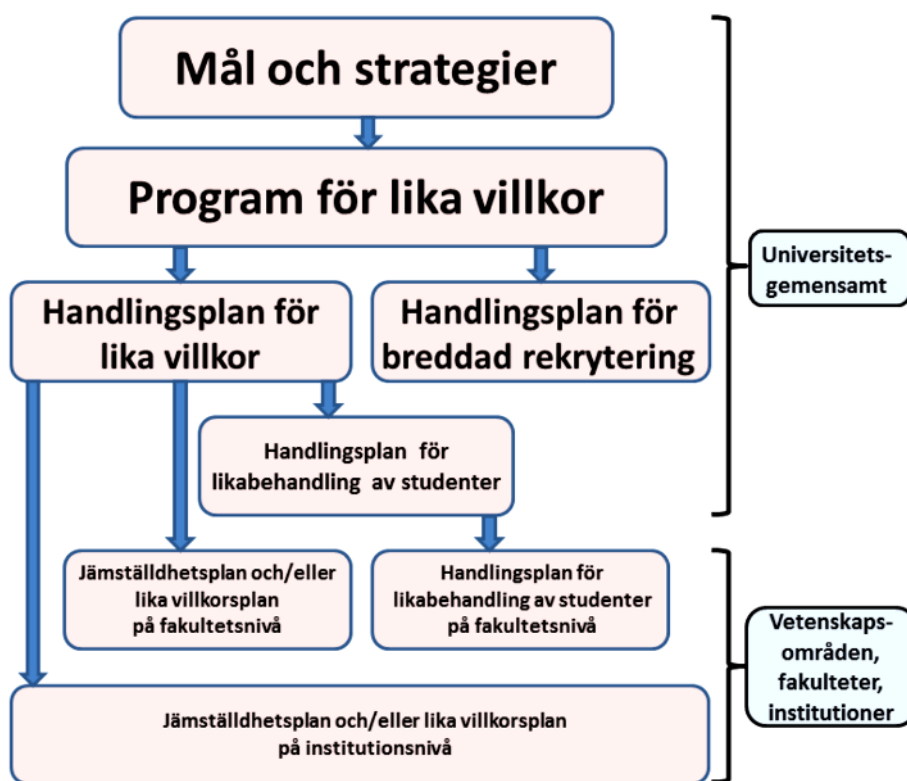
Mål och strategier

Program för lika villkor

Handlingsplan för lika villkor

Handlingsplan för breddad rekrytering

Handlingsplan för likabehandling av studenter

Universitetsgemensamt

Jämställdhetsplan och/eller lika villkorsplan på fakultetsnivå

Handlingsplan för likabehandling av studenter på fakultetsnivå

Vetenskapsområden, fakulteter, institutioner

Jämställdhetsplan och/eller lika villkorsplan på institutionsnivå